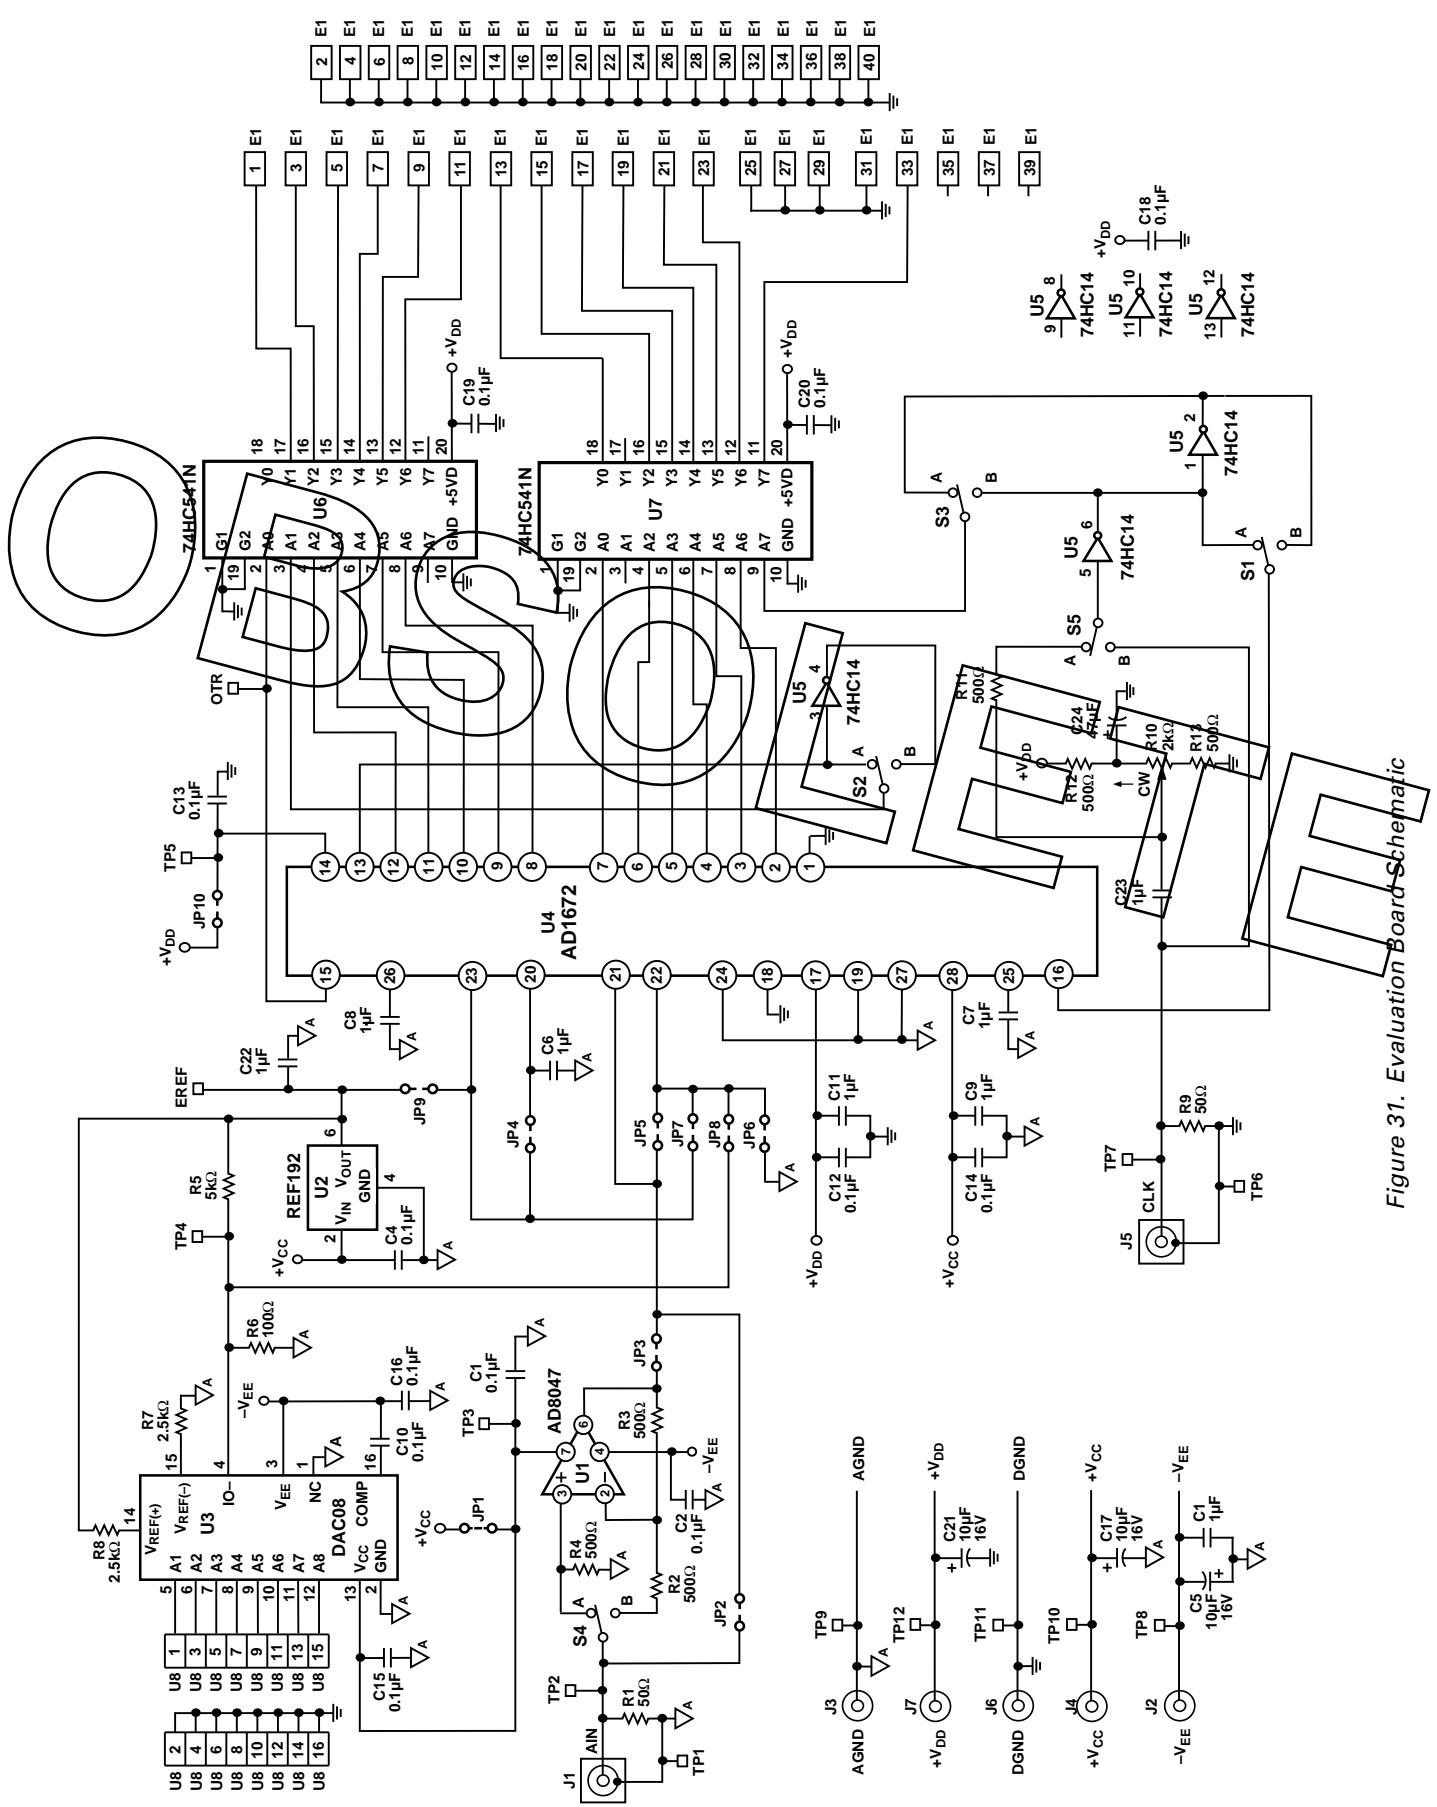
E1 2
E1 4
E1 6
E1 8
E1 10
E1 12
E1 14
E1 16
E1 18
E1 20
E1 22
E1 24
E1 26
E1 28
E1 30
E1 32
E1 34
E1 36
E1 38
E1 40

E1 1
E1 3
E1 5
E1 7
E1 9
E1 11
E1 13
E1 15
E1 17
E1 19
E1 21
E1 23
E1 25
E1 27
E1 29
E1 31
E1 33
E1 35
E1 37
E1 39

$+V_{DD}$
C18 0.1µF

U5 9 8 74HC14
U5 11 10 74HC14
U5 13 12 74HC14

74HC541N
U6
G1 G2 A0 A1 A2 A3 A4 A5 A6 A7 GND
Y0 Y1 Y2 Y3 Y4 Y5 Y6 Y7 +5VD
1 19 2 3 4 5 6 7 8 9 10
18 17 16 15 14 13 12 11 20
$+V_{DD}$
C19 0.1µF

74HC541N
U7
G1 G2 A0 A1 A2 A3 A4 A5 A6 A7 GND
Y0 Y1 Y2 Y3 Y4 Y5 Y6 Y7 +5VD
1 19 2 3 4 5 6 7 8 9 10
18 17 16 15 14 13 12 11 20
$+V_{DD}$
C20 0.1µF

U5 1 2 74HC14
S3 A B
U5 5 6 74HC14
S1 A B
S5 A B
U5 3 4 74HC14
S2 A B
OTR
R11 500Ω
C24 47µF
R10 2kΩ
R13 500Ω
$+V_{DD}$
R12 500Ω
CW
C23 1µF

C13 0.1µF
TP5
JP10
$+V_{DD}$

U4
AD1672
14 13 12 11 10 9 8 7 6 5 4 3 2 1
15 26 23 20 21 22 24 18 17 19 27 28 25 16

C8 1µF
C22 1µF
EREF
JP9
C6 1µF
C7 1µF
C11 1µF
C12 0.1µF
C9 1µF
C14 0.1µF
$+V_{DD}$
$+V_{CC}$
JP4 JP5 JP7 JP8 JP6
R9 50Ω
TP7
TP6
CLK
J5

Figure 31. Evaluation Board Schematic

R5 5kΩ
6
REF192
U2
$V_{IN}$ $V_{OUT}$ GND
2 4
TP4
$+V_{CC}$
C4 0.1µF
R6 100Ω
R7 2.5kΩ
$-V_{EE}$
C16 0.1µF
C10 0.1µF
15 4 3 1 16
U3
$V_{REF(+)}$ $V_{REF(-)}$ IO– $V_{EE}$ NC COMP
DAC08
A1 A2 A3 A4 A5 A6 A7 A8 $V_{CC}$ GND
14
R8 2.5kΩ
5 6 7 8 9 10 11 12 13 2
U8 1 U8 3 U8 5 U8 7 U8 9 U8 11 U8 13 U8 15
U8 2 U8 4 U8 6 U8 8 U8 10 U8 12 U8 14 U8 16
C15 0.1µF

C1 0.1µF
TP3
$+V_{CC}$
JP1
AD8047
U1
7 6 3 2 4
R3 500Ω
$-V_{EE}$
C2 0.1µF
JP3
R4 500Ω
R2 500Ω
S4 A B
JP2
TP2
R1 50Ω
AIN
J1
TP1

AGND
TP9
J3
AGND

$+V_{DD}$
C21 10µF 16V
TP12
J7
$+V_{DD}$

DGND
TP11
J6
DGND

$+V_{CC}$
C17 10µF 16V
TP10
J4
$+V_{CC}$

$-V_{EE}$
C1 1µF
C5 10µF 16V
TP8
J2
$-V_{EE}$

OBSOLETE